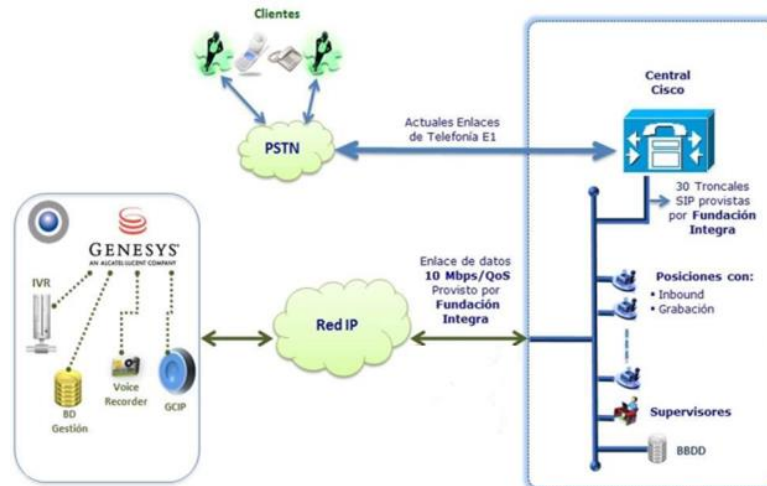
Clientes

PSTN

Actuales Enlaces de Telefonía E1

Central Cisco

30 Troncales SIP provistas por Fundación Integra

GENESYS
AN ALCATEL·LUCENT COMPANY

IVR

BD Gestión

Voice Recorder

GCIP

Red IP

Enlace de datos 10 Mbps/QoS Provisto por Fundación Integra

Posiciones con:
• Inbound
• Grabación

Supervisores

BBDD